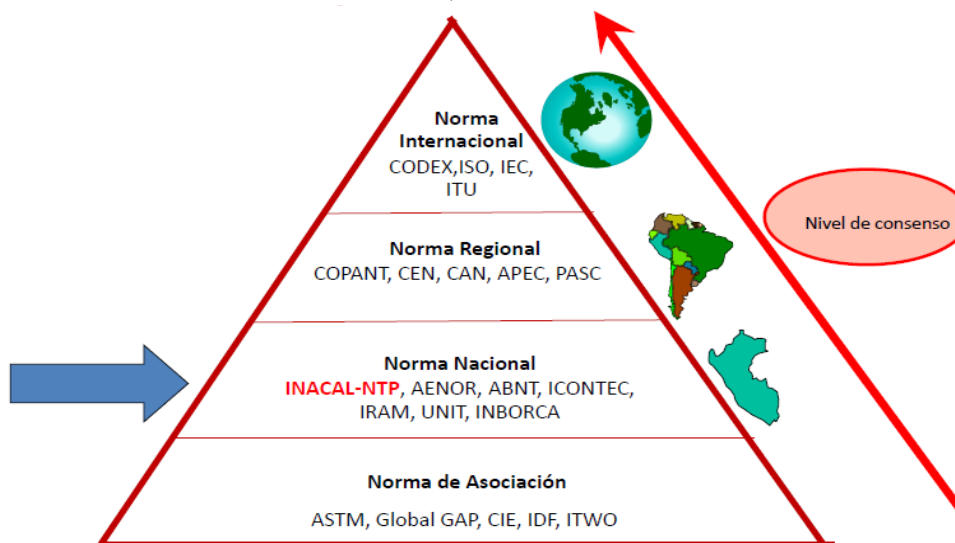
Norma Internacional
CODEX,ISO, IEC, ITU

Norma Regional
COPANT, CEN, CAN, APEC, PASC

Norma Nacional
INACAL-NTP, AENOR, ABNT, ICONTEC, IRAM, UNIT, INBORCA

Norma de Asociación
ASTM, Global GAP, CIE, IDF, ITWO

Nivel de consenso